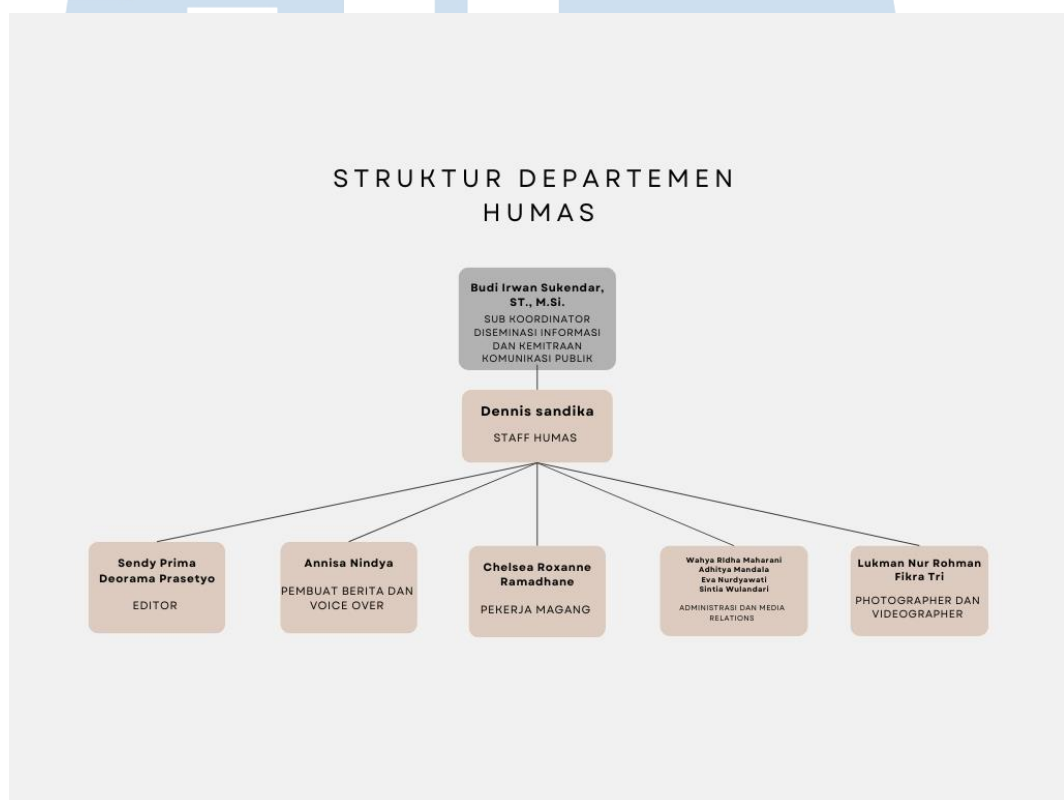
STRUKTUR DEPARTEMEN HUMAS

Budi Irwan Sukendar, ST., M.Si.
SUB KOORDINATOR DISEMINASI INFORMASI DAN KEMITRAAN KOMUNIKASI PUBLIK

Dennis sandika
STAFF HUMAS

Sendy Prima Deorama Prasetyo
EDITOR

Annisa Nindya
PEMBUAT BERITA DAN VOICE OVER

Chelsea Roxanne Ramadhane
PEKERJA MAGANG

Wahyu Ridha Maharani
Adhitya Mandala
Eva Nurdyawati
Sintia Wulandari
ADMINISTRASI DAN MEDIA RELATIONS

Lukman Nur Rohman Fikra Tri
PHOTOGRAPHER DAN VIDEOGRAPHER